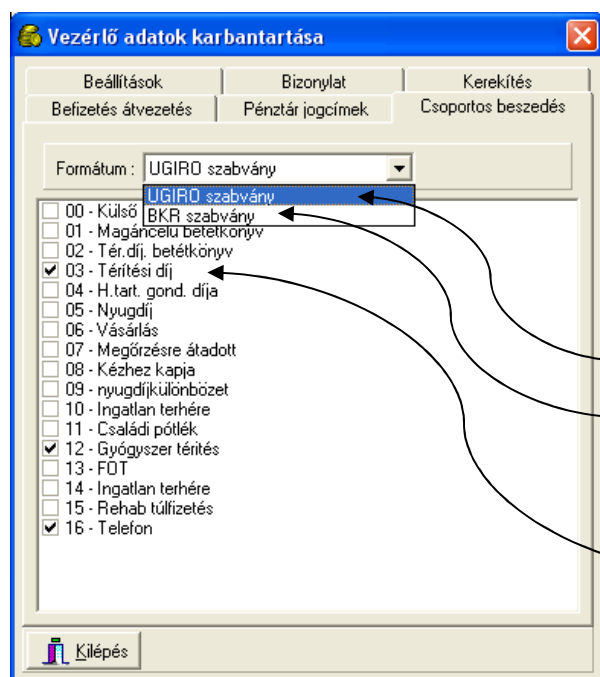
Vezérlő adatok karbantartása

Beállítások
Bizonylat
Kerekítés
Befizetés átvezetés
Pénztár jogcímek
Csoportos beszedés

Formátum : UGIRO szabvány

UGIRO szabvány
BKR szabvány

00 - Külső
01 - Magáncélú betétkönyv
02 - Tér.díj. betétkönyv
03 - Térítési díj
04 - H.tart. gond. díja
05 - Nyugdíj
06 - Vásárlás
07 - Megőrzésre átadott
08 - Kézhez kapja
09 - nyugdíjkülönbözet
10 - Ingatlan terhére
11 - Családi pótlék
12 - Gyógyszer térítés
13 - FOT
14 - Ingatlan terhére
15 - Rehab túlfizetés
16 - Telefon

Kilépés